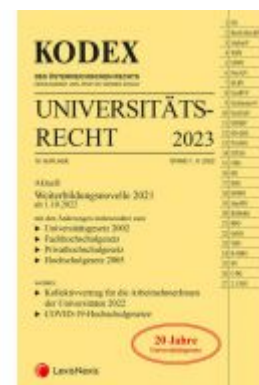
KODEX

DES ÖSTERREICHISCHEN RECHTS

UNIVERSITÄTS-RECHT 2023

Aktuell
Weiterbildungsnovelle 2021

mit den Änderungen insbesondere zum
▸ Universitätsgesetz 2002
▸ Fachhochschulgesetz
▸ Privathochschulgesetz
▸ Hochschulgesetz 2005

sowie
▸ Kollektivvertrag für die ArbeitnehmerInnen der Universitäten 2022
▸ COVID-19-Hochschulgesetz

20 Jahre

LexisNexis